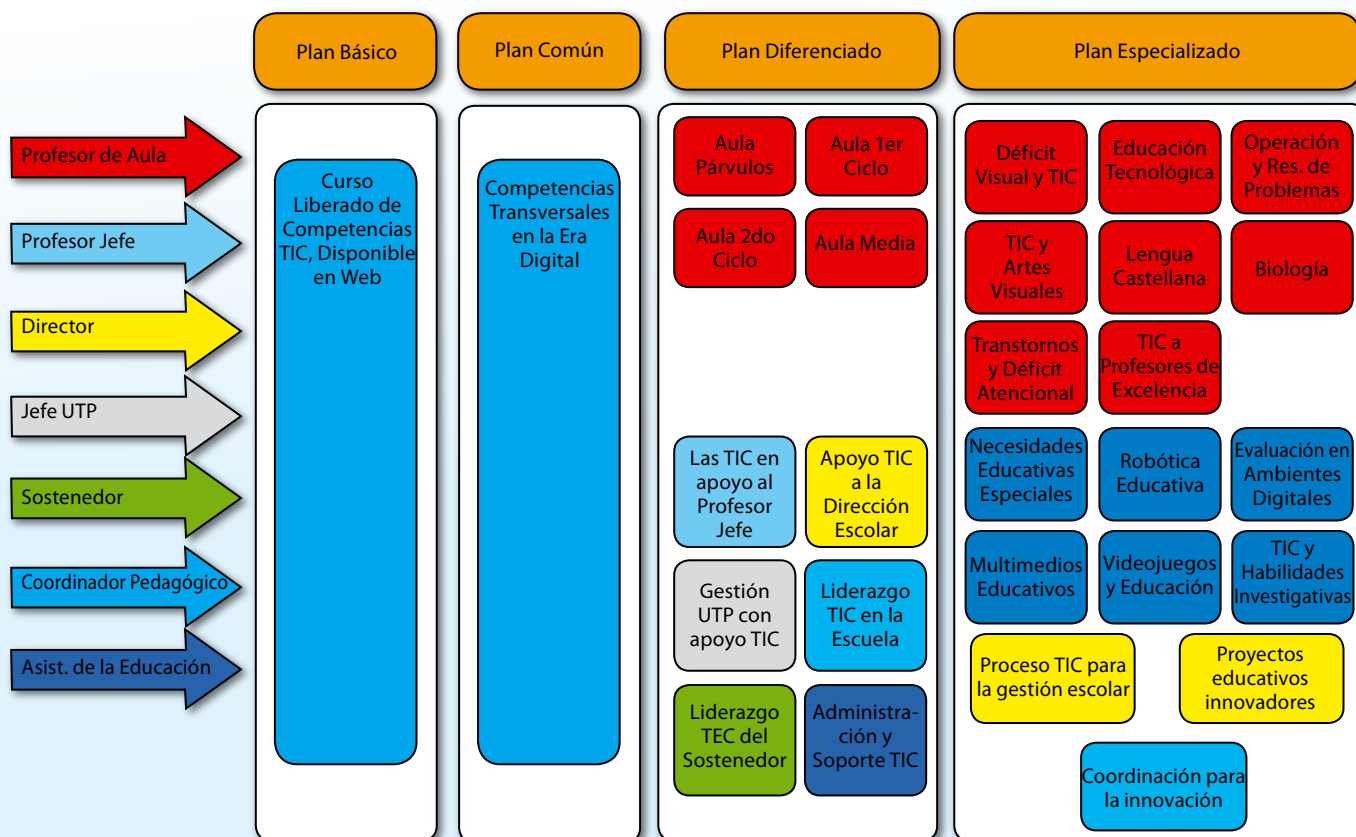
Plan Básico

Plan Común

Plan Diferenciado

Plan Especializado

Profesor de Aula

Profesor Jefe

Director

Jefe UTP

Sostenedor

Coordinador Pedagógico

Asist. de la Educación

Curso Liberado de Competencias TIC, Disponible en Web

Competencias Transversales en la Era Digital

Aula Párvulos

Aula 1er Ciclo

Aula 2do Ciclo

Aula Media

Las TIC en apoyo al Profesor Jefe

Apoyo TIC a la Dirección Escolar

Gestión UTP con apoyo TIC

Liderazgo TIC en la Escuela

Liderazgo TEC del Sostenedor

Administración y Soporte TIC

Déficit Visual y TIC

Educación Tecnológica

Operación y Res. de Problemas

TIC y Artes Visuales

Lengua Castellana

Biología

Transtornos y Déficit Atencional

TIC a Profesores de Excelencia

Necesidades Educativas Especiales

Robótica Educativa

Evaluación en Ambientes Digitales

Multimedios Educativos

Videojuegos y Educación

TIC y Habilidades Investigativas

Proceso TIC para la gestión escolar

Proyectos educativos innovadores

Coordinación para la innovación